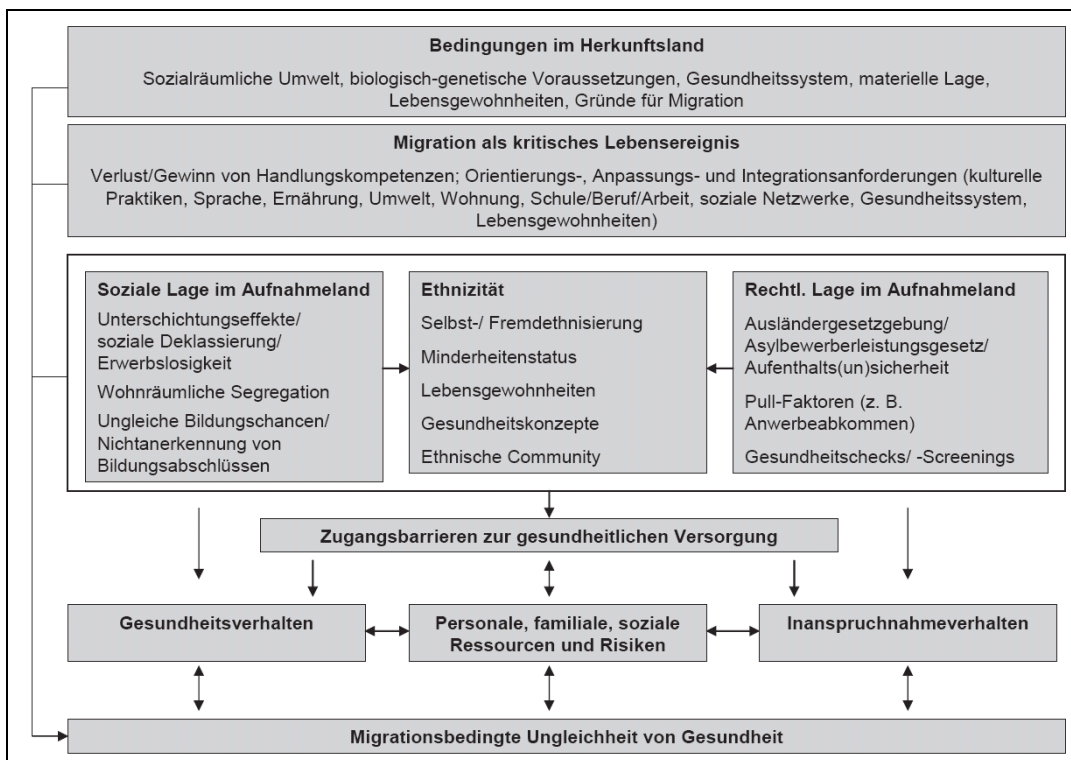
Bedingungen im Herkunftsland

Sozialräumliche Umwelt, biologisch-genetische Voraussetzungen, Gesundheitssystem, materielle Lage, Lebensgewohnheiten, Gründe für Migration

Migration als kritisches Lebensereignis

Verlust/Gewinn von Handlungskompetenzen; Orientierungs-, Anpassungs- und Integrationsanforderungen (kulturelle Praktiken, Sprache, Ernährung, Umwelt, Wohnung, Schule/Beruf/Arbeit, soziale Netzwerke, Gesundheitssystem, Lebensgewohnheiten)

Soziale Lage im Aufnahmeland

Unterschichtungseffekte/ soziale Deklassierung/ Erwerbslosigkeit

Wohnräumliche Segregation

Ungleiche Bildungschancen/ Nichtanerkennung von Bildungsabschlüssen

Ethnizität

Selbst-/ Fremdethnisierung

Minderheitenstatus

Lebensgewohnheiten

Gesundheitskonzepte

Ethnische Community

Rechtl. Lage im Aufnahmeland

Ausländergesetzgebung/ Asylbewerberleistungsgesetz/ Aufenthalts(un)sicherheit

Pull-Faktoren (z. B. Anwerbeabkommen)

Gesundheitschecks/ -Screenings

Zugangsbarrieren zur gesundheitlichen Versorgung

Gesundheitsverhalten

Personale, familiale, soziale Ressourcen und Risiken

Inanspruchnahmeverhalten

Migrationsbedingte Ungleichheit von Gesundheit